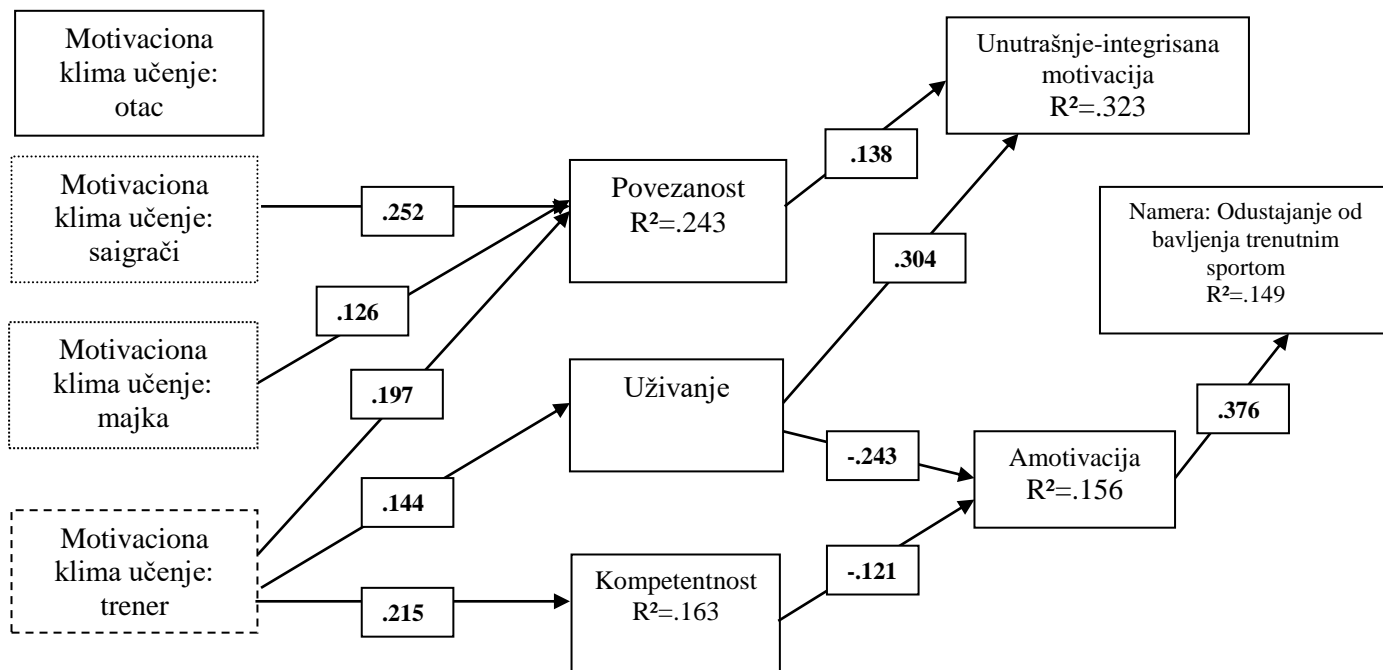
Motivaciona klima učenje: otac

Motivaciona klima učenje: saigrači

Motivaciona klima učenje: majka

Motivaciona klima učenje: trener

.252

.126

.197

.144

.215

Povezanost
R²=.243

Uživanje

Kompetentnost
R²=.163

.138

.304

-.243

-.121

Unutrašnje-integrisana motivacija
R²=.323

Amotivacija
R²=.156

.376

Namera: Odustajanje od bavljenja trenutnim sportom
R²=.149